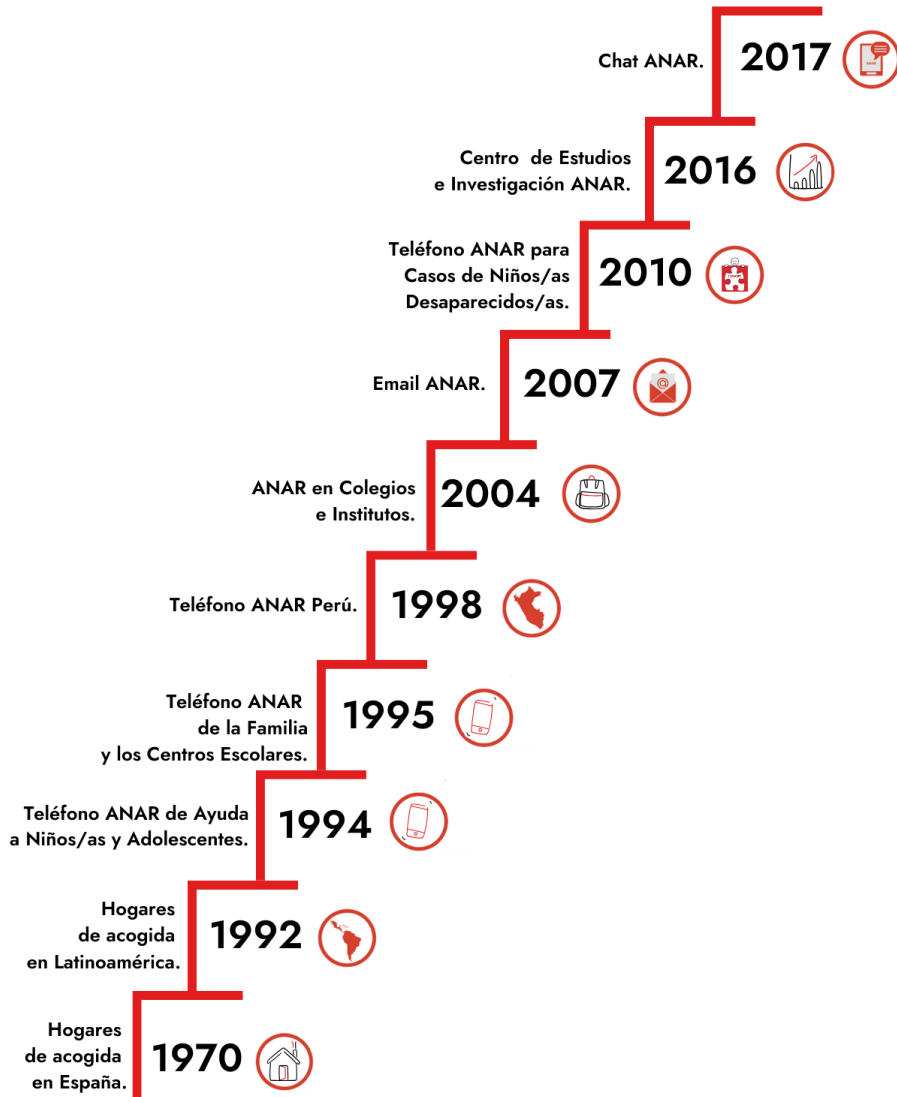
Chat ANAR. 2017

Centro de Estudios e Investigación ANAR. 2016

Teléfono ANAR para Casos de Niños/as Desaparecidos/as. 2010

Email ANAR. 2007

ANAR en Colegios e Institutos. 2004

Teléfono ANAR Perú. 1998

Teléfono ANAR de la Familia y los Centros Escolares. 1995

Teléfono ANAR de Ayuda a Niños/as y Adolescentes. 1994

Hogares de acogida en Latinoamérica. 1992

Hogares de acogida en España. 1970